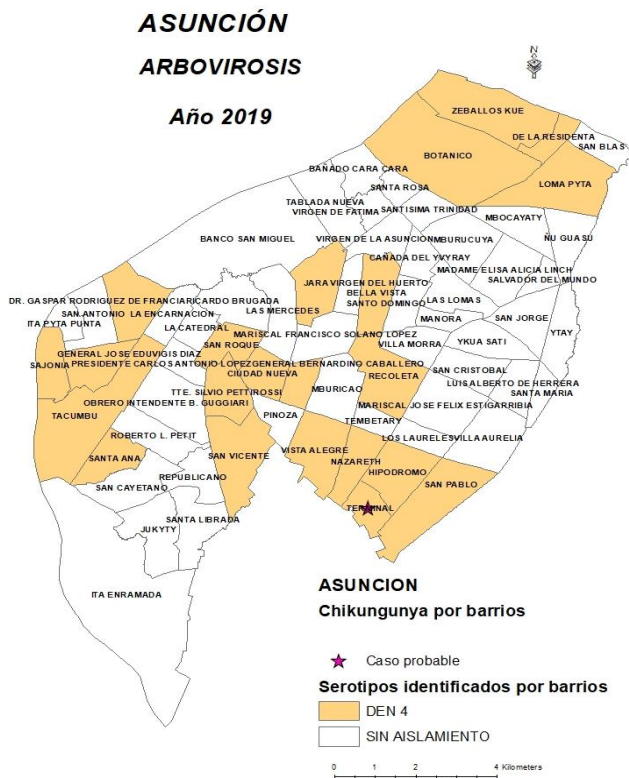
ASUNCIÓN
ARBOVIROSIS
Año 2019

N

ZEBALLOS KUE
DE LA RESIDENTA
SAN BLAS
BOTANICO
LOMA PYTA
BAÑADO CARA CARA
SANTA ROSA
TABLADA NUEVA
VIRGEN DE FATIMA
SANTISIMA TRINIDAD
MBOCAYATY
BANCO SAN MIGUEL
VIRGEN DE LA ASUNCION
MBURUCUYA
ÑU GUASU
CAÑADA DEL YVYRAY
MADAME ELISA ALICIA LINCH
SALVADOR DEL MUNDO
JARA
VIRGEN DEL HUERTO
BELLA VISTA
SANTO DOMINGO
LAS LOMAS
DR. GASPAR RODRIGUEZ DE FRANCIA
RICARDO BRUGADA
SAN ANTONIO
LA ENCARNACION
LAS MERCEDES
ITA PYTA PUNTA
MANORA
SAN JORGE
LA CATEDRAL
YTAY
MARISCAL FRANCISCO SOLANO LOPEZ
YKUA SATI
SAN ROQUE
VILLA MORRA
GENERAL JOSE EDUVIGIS DIAZ
PRESIDENTE CARLOS ANTONIO LOPEZ
GENERAL BERNARDINO CABALLERO
SAJONIA
CIUDAD NUEVA
RECOLETA
SAN CRISTOBAL
LUIS ALBERTO DE HERRERA
MBURICAO
SANTA MARIA
OBRERO
INTENDENTE B. GUGGIARI
TTE. SILVIO PETTIROSSI
TACUMBU
PINOZA
MARISCAL JOSE FELIX ESTIGARRIBIA
TEMBETARY
ROBERTO L. PETIT
LOS LAURELES
VILLA AURELIA
VISTA ALEGRE
SAN VICENTE
NAZARETH
SANTA ANA
HIPODROMO
REPUBLICANO
SAN PABLO
SAN CAYETANO
TERMINAL
SANTA LIBRADA
JUKYTY
ITA ENRAMADA

ASUNCION
Chikungunya por barrios

Caso probable

Serotipos identificados por barrios
DEN 4
SIN AISLAMIENTO

0 1 2 4 Kilometers